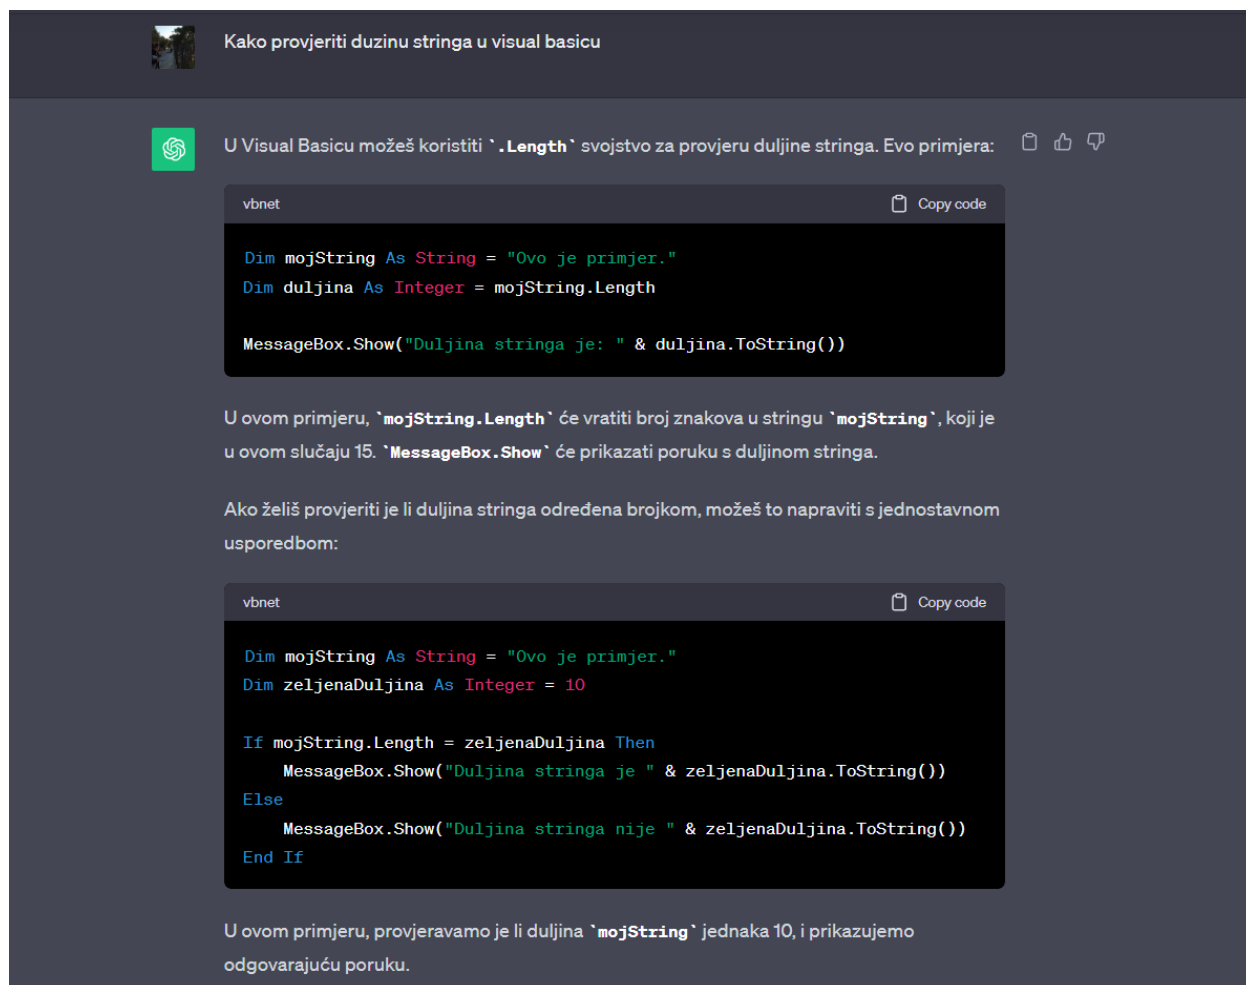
Kako provjeriti duzinu stringa u visual basicu

U Visual Basicu možeš koristiti `.Length` svojstvo za provjeru duljine stringa. Evo primjera:

vbnet Copy code

```
Dim mojString As String = "Ovo je primjer."
Dim duljina As Integer = mojString.Length

MessageBox.Show("Duljina stringa je: " & duljina.ToString())
```

U ovom primjeru, `mojString.Length` će vratiti broj znakova u stringu `mojString`, koji je u ovom slučaju 15. `MessageBox.Show` će prikazati poruku s duljinom stringa.

Ako želiš provjeriti je li duljina stringa određena brojkom, možeš to napraviti s jednostavnom usporedbom:

vbnet Copy code

```
Dim mojString As String = "Ovo je primjer."
Dim zeljenaDuljina As Integer = 10

If mojString.Length = zeljenaDuljina Then
    MessageBox.Show("Duljina stringa je " & zeljenaDuljina.ToString())
Else
    MessageBox.Show("Duljina stringa nije " & zeljenaDuljina.ToString())
End If
```

U ovom primjeru, provjeravamo je li duljina `mojString` jednaka 10, i prikazujemo odgovarajuću poruku.